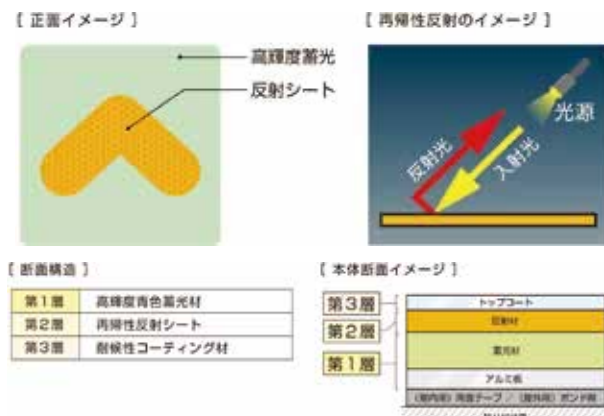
[ 正面イメージ ]

高輝度蓄光

反射シート

[ 再帰性反射のイメージ ]

光源

反射光

入射光

[ 断面構造 ]

| 第1層 | 高輝度青色蓄光材 |
|---|---|
| 第2層 | 再帰性反射シート |
| 第3層 | 耐候性コーティング材 |

[ 本体断面イメージ ]

第3層

第2層

第1層

トップコート

反射材

蓄光材

アルミ板

(屋内用) 両面テープ / (屋外用) ボンド剤

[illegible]